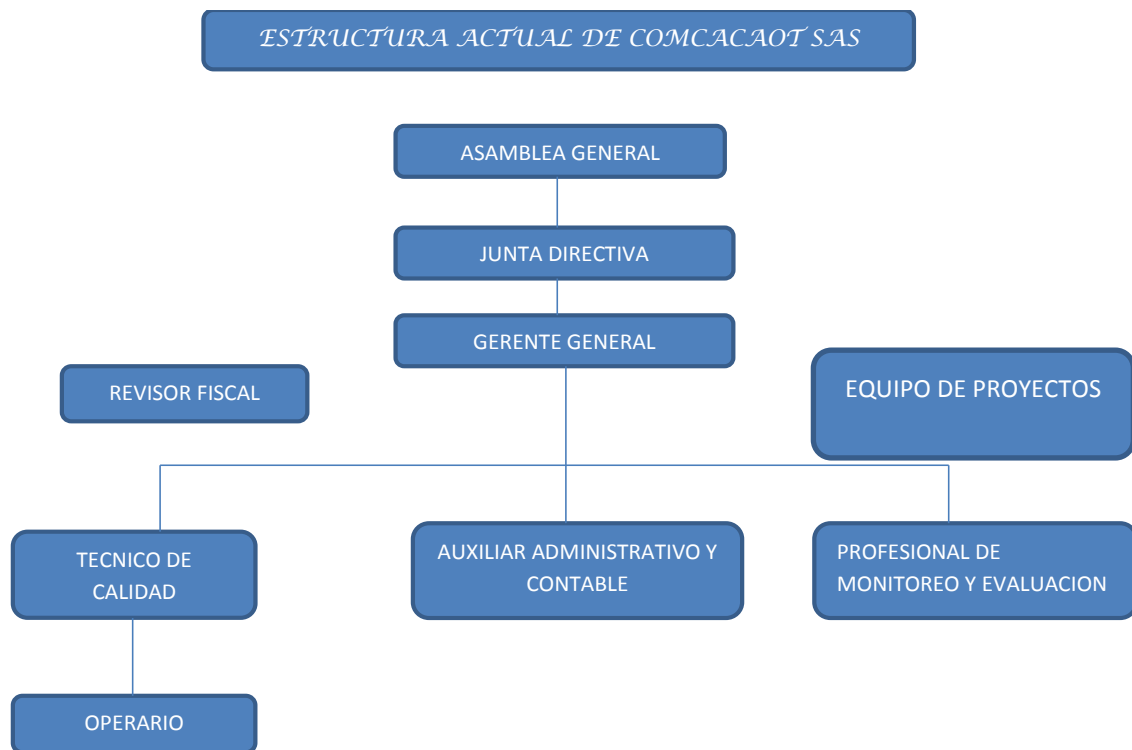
ESTRUCTURA ACTUAL DE COMCACAOT SAS

ASAMBLEA GENERAL

JUNTA DIRECTIVA

GERENTE GENERAL

REVISOR FISCAL

EQUIPO DE PROYECTOS

TECNICO DE CALIDAD

AUXILIAR ADMINISTRATIVO Y CONTABLE

PROFESIONAL DE MONITOREO Y EVALUACION

OPERARIO